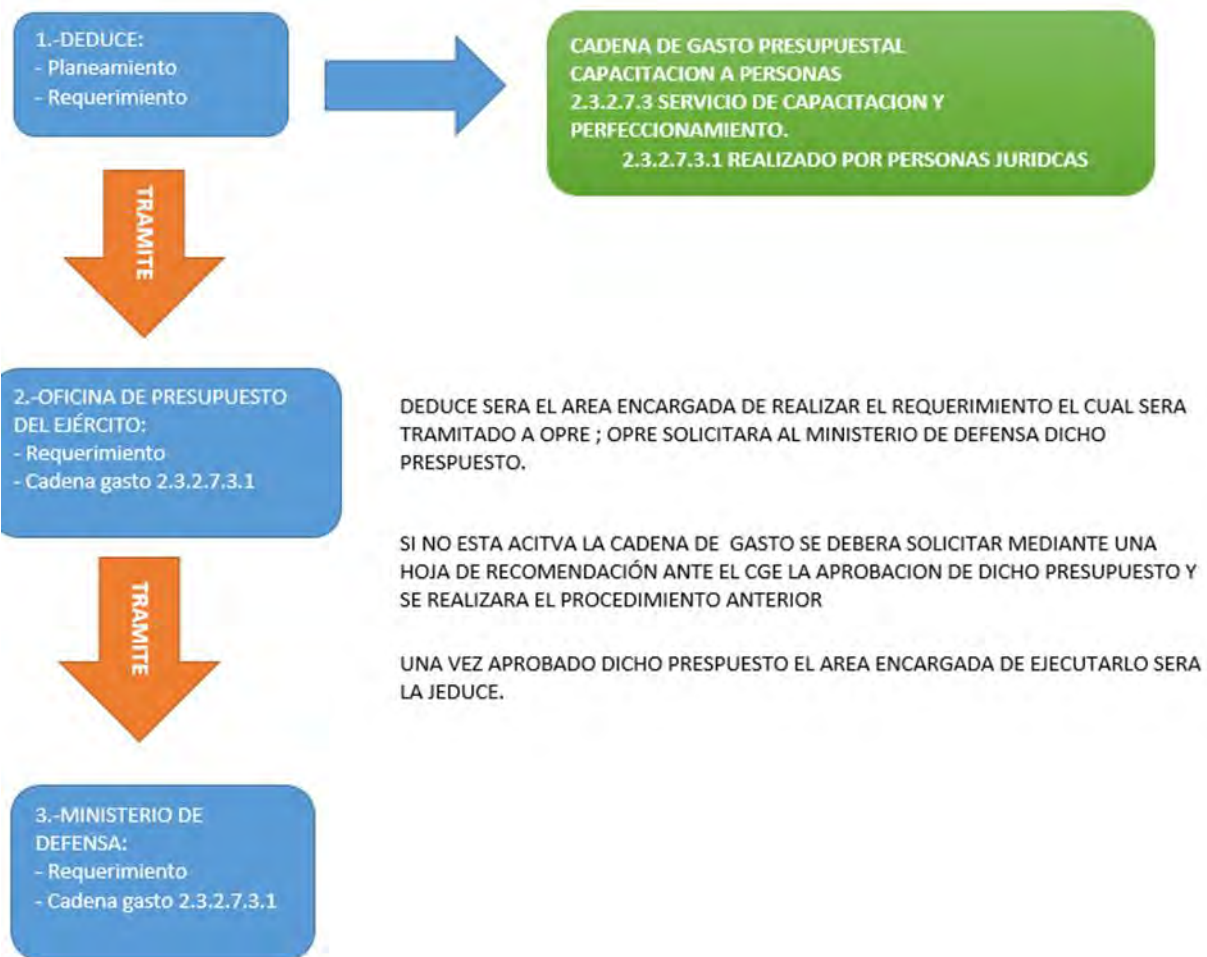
1.-DEDUCE:
- Planeamiento
- Requerimiento

CADENA DE GASTO PRESUPUESTAL
CAPACITACION A PERSONAS
2.3.2.7.3 SERVICIO DE CAPACITACION Y PERFECCIONAMIENTO.
2.3.2.7.3.1 REALIZADO POR PERSONAS JURIDCAS

TRAMITE

2.-OFICINA DE PRESUPUESTO DEL EJÉRCITO:
- Requerimiento
- Cadena gasto 2.3.2.7.3.1

DEDUCE SERA EL AREA ENCARGADA DE REALIZAR EL REQUERIMIENTO EL CUAL SERA TRAMITADO A OPRE ; OPRE SOLICITARA AL MINISTERIO DE DEFENSA DICHO PRESPUESTO.

SI NO ESTA ACITVA LA CADENA DE GASTO SE DEBERA SOLICITAR MEDIANTE UNA HOJA DE RECOMENDACIÓN ANTE EL CGE LA APROBACION DE DICHO PRESUPUESTO Y SE REALIZARA EL PROCEDIMIENTO ANTERIOR

UNA VEZ APROBADO DICHO PRESPUESTO EL AREA ENCARGADA DE EJECUTARLO SERA LA JEDUCE.

TRAMITE

3.-MINISTERIO DE DEFENSA:
- Requerimiento
- Cadena gasto 2.3.2.7.3.1